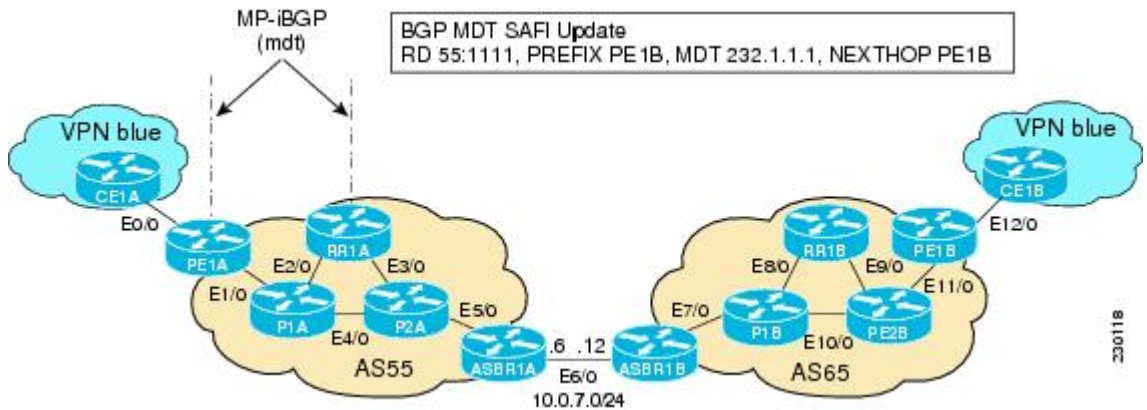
MP-iBGP
(mdt)

BGP MDT SAFI Update
RD 55:1111, PREFIX PE1B, MDT 232.1.1.1, NEXTHOP PE1B

VPN blue
CE1A
E0/0
PE1A
RR1A
E2/0
E3/0
E1/0
P1A
P2A
E5/0
E4/0
AS55
ASBR1A
.6 .12
E6/0
10.0.7.0/24
ASBR1B

VPN blue
CE1B
E12/0
RR1B
PE1B
E8/0
E9/0
E11/0
E7/0
P1B
PE2B
E10/0
AS65

230118